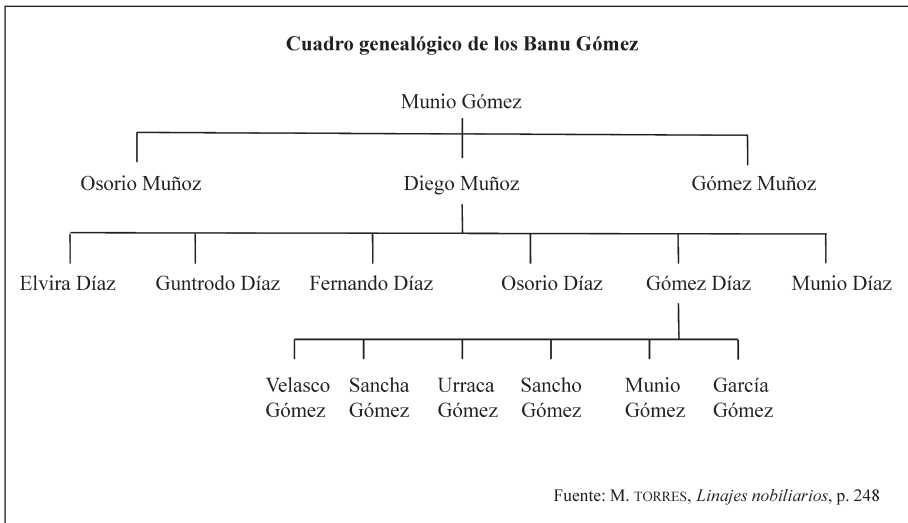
Cuadro genealógico de los Banu Gómez

Munio Gómez

Osorio Muñoz

Diego Muñoz

Gómez Muñoz

Elvira Díaz

Guntrodo Díaz

Fernando Díaz

Osorio Díaz

Gómez Díaz

Munio Díaz

Velasco Gómez

Sancha Gómez

Urraca Gómez

Sancho Gómez

Munio Gómez

García Gómez

Fuente: M. TORRES, *Linajes nobiliarios*, p. 248